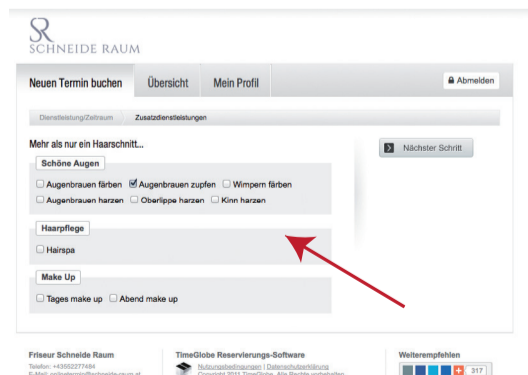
SR
SCHNEIDE RAUM

Neuen Termin buchen
Übersicht
Mein Profil
Abmelden

Dienstleistung/Zeitraum
Zusatzdienstleistungen

Mehr als nur ein Haarschnitt...

Nächster Schritt

Schöne Augen
Augenbrauen färben
Augenbrauen zupfen
Wimpern färben
Augenbrauen harzen
Oberlippe harzen
Kinn harzen

Haarpflege
Hairspa

Make Up
Tages make up
Abend make up

Friseur Schneide Raum
Telefon: +43552277484
E-Mail: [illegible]

TimeGlobe Reservierungs-Software
Nutzungsbedingungen | Datenschutzerklärung
Copyright 2011 TimeGlobe. Alle Rechte vorbehalten

Weiterempfehlen
317